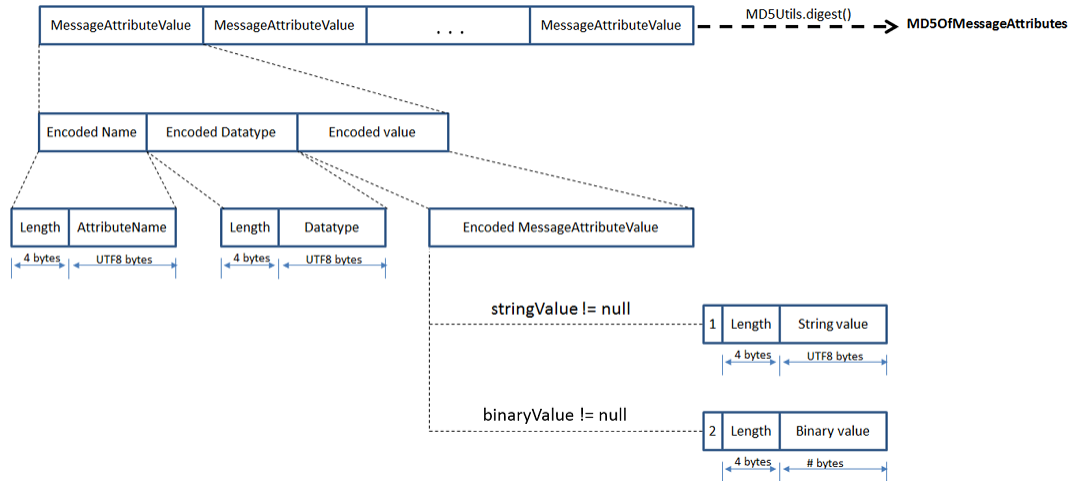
MessageAttributeValue | MessageAttributeValue | . . . | MessageAttributeValue

MD5Utils.digest()

MD5OfMessageAttributes

Encoded Name | Encoded Datatype | Encoded value

Length | AttributeName

4 bytes

UTF8 bytes

Length | Datatype

4 bytes

UTF8 bytes

Encoded MessageAttributeValue

stringValue != null

1 | Length | String value

4 bytes

UTF8 bytes

binaryValue != null

2 | Length | Binary value

4 bytes

# bytes